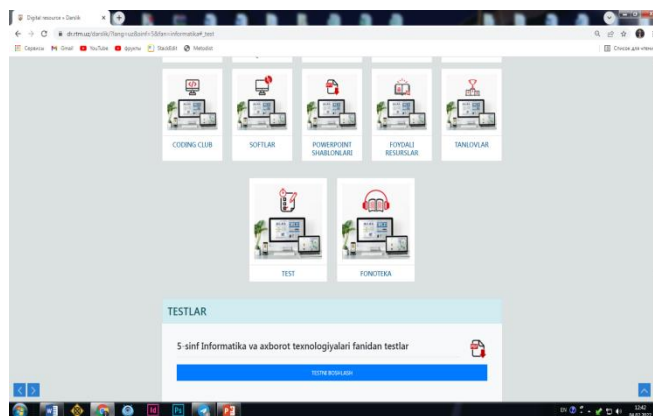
Digital resource » Darslik
dtcrtm.uz/darslik/?lang=uz&sinf=5&fan=informatika#_test
Сервисы Gmail YouTube форумы StackEdit Metodist
Список для чтения

CODING CLUB
SOFTLAR
POWERPOINT SHABLONLARI
FOYDALI RESURSLAR
TANLOVLAR

TEST
FONOTEKA

TESTLAR

5-sinf Informatika va axborot texnologiyalari fanidan testlar

TESTNI BOSHLASH

EN
12:42